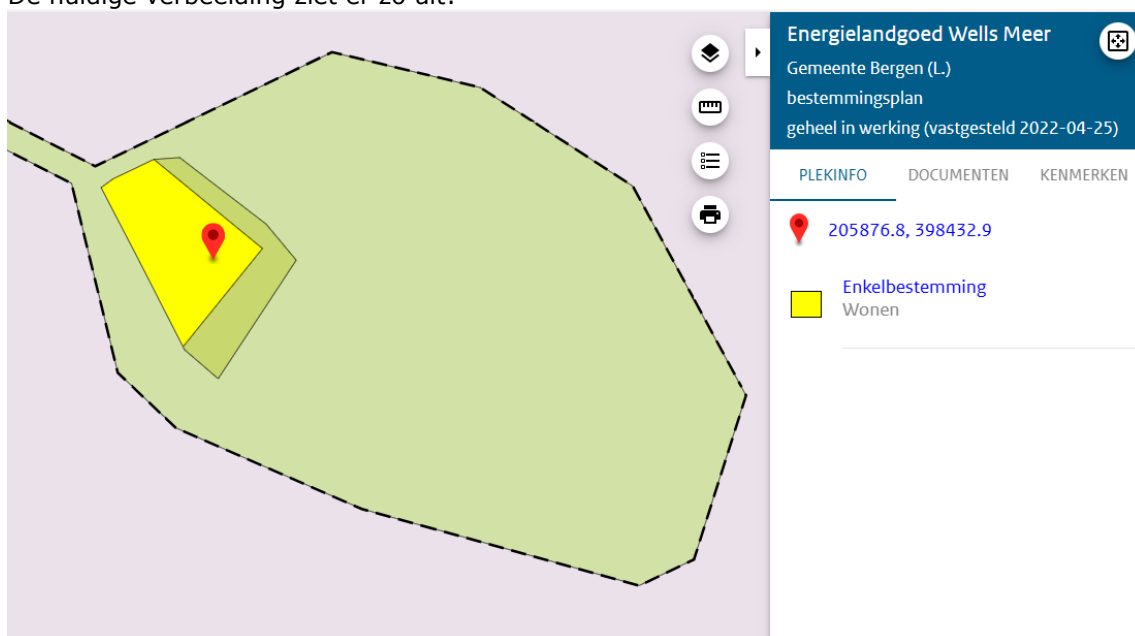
De huidige verbeelding ziet er zo uit:

Energielandgoed Wells Meer
Gemeente Bergen (L.)
bestemmingsplan
geheel in werking (vastgesteld 2022-04-25)

PLEKINFO DOCUMENTEN KENMERKEN

205876.8, 398432.9

Enkelbestemming
Wonen